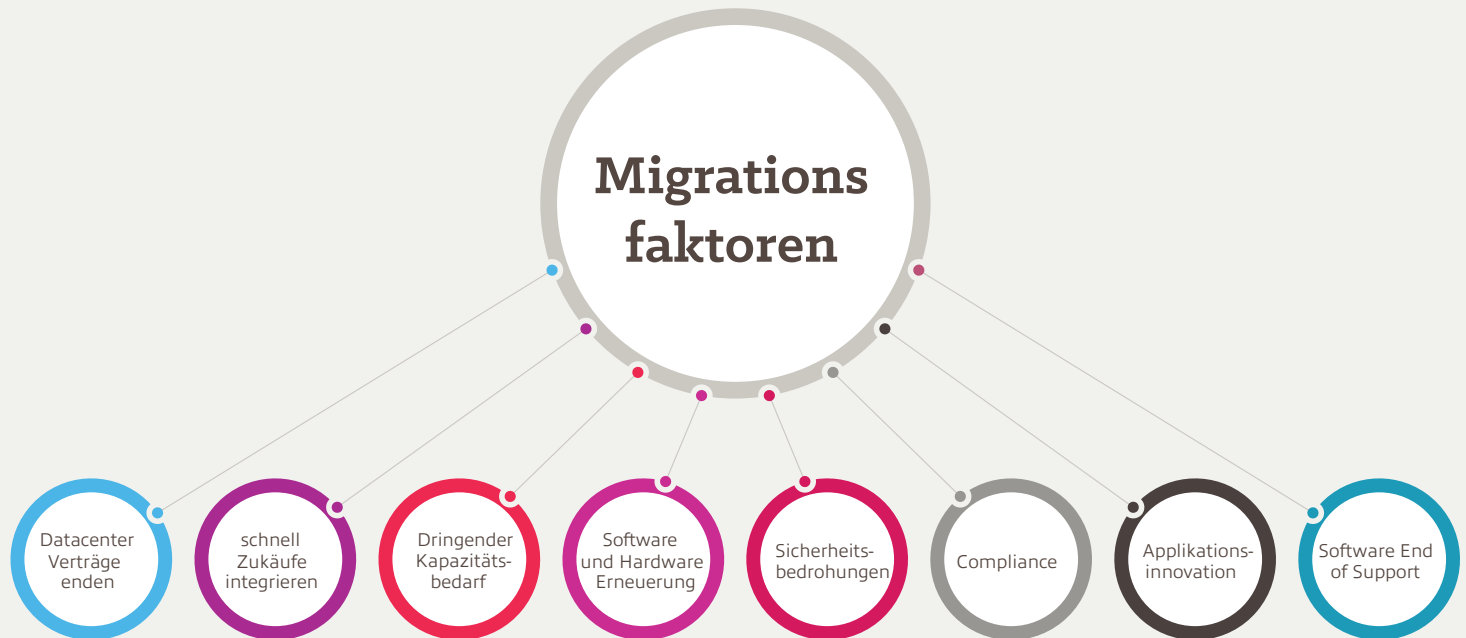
Migrations faktoren

Datacenter Verträge enden

schnell Zukäufe integrieren

Dringender Kapazitätsbedarf

Software und Hardware Erneuerung

Sicherheitsbedrohungen

Compliance

Applikationsinnovation

Software End of Support